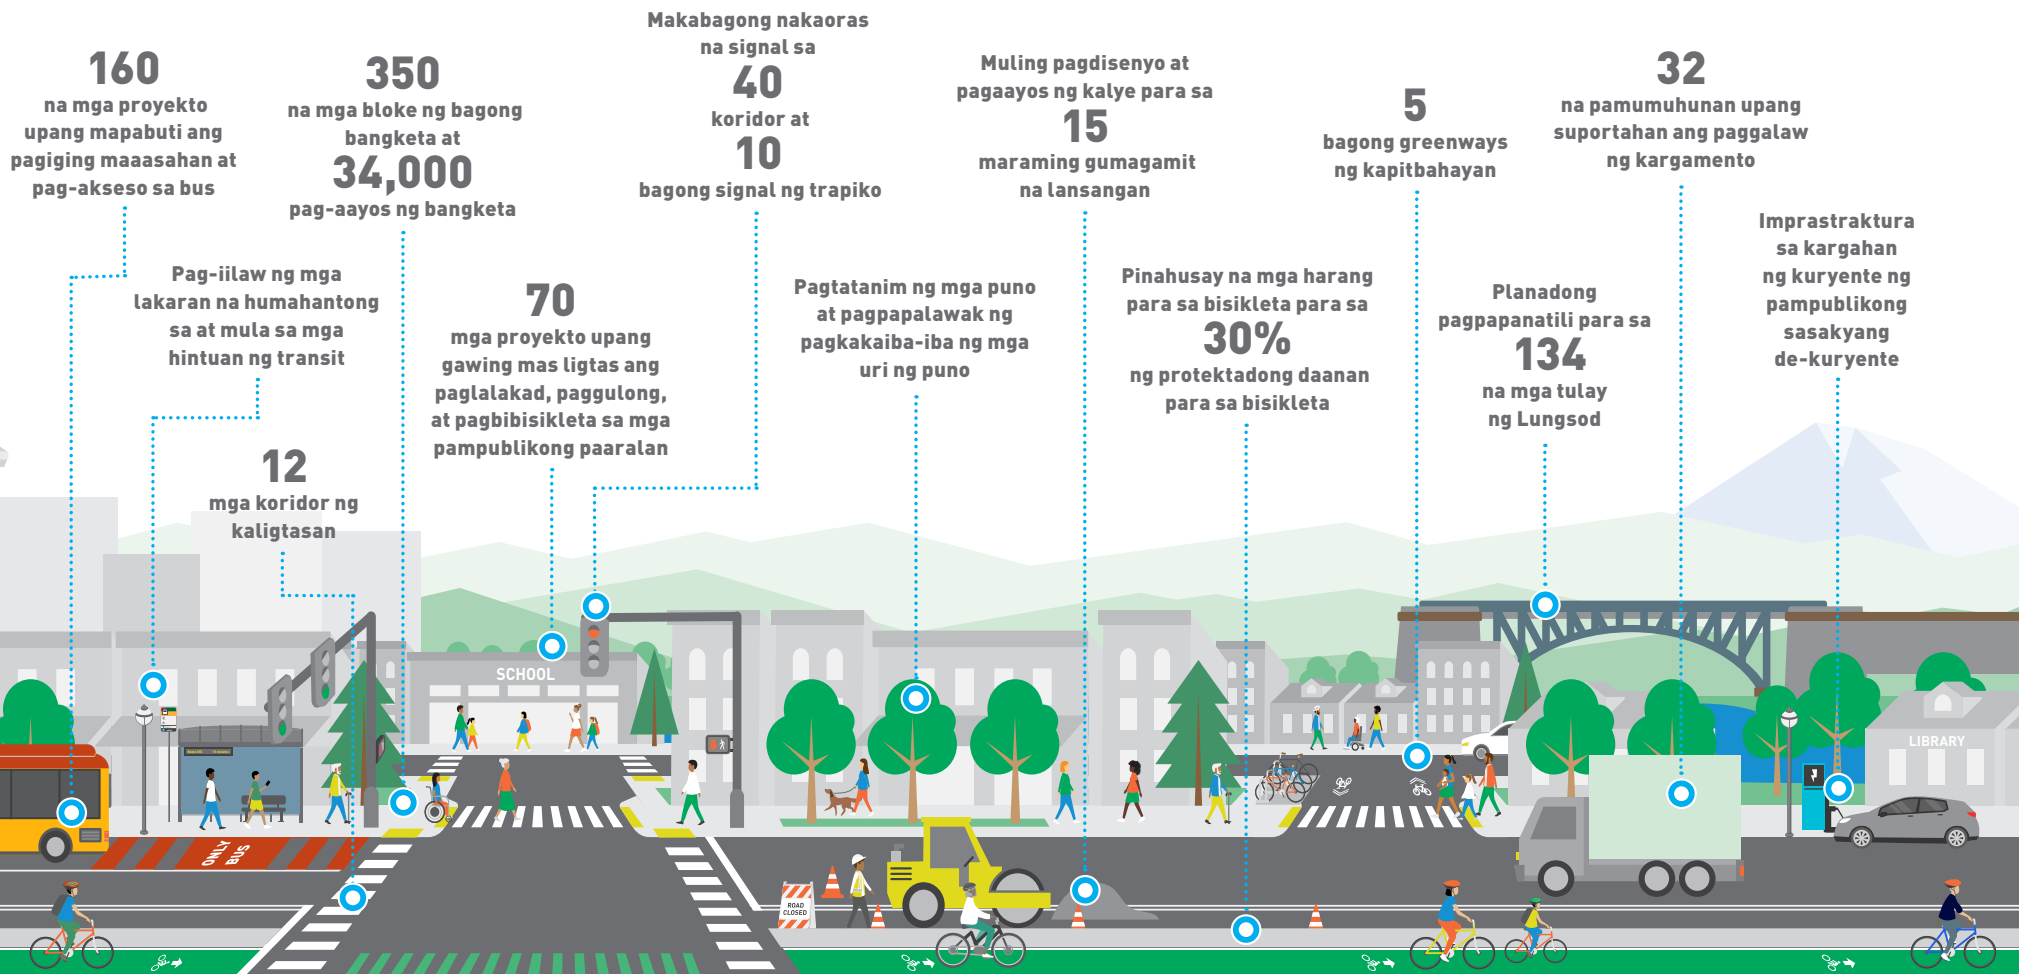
160
na mga proyekto upang mapabuti ang pagiging maaasahan at pag-akseso sa bus

350
na mga bloke ng bagong bangketa at
34,000
pag-aayos ng bangketa

Makabagong nakaoras na signal sa
40
koridor at
10
bagong signal ng trapiko

Muling pagdisenyo at pagaayos ng kalye para sa
15
maraming gumagamit na lansangan

5
bagong greenways ng kapitbahayan

32
na pamumuhunan upang suportahan ang paggalaw ng kargamento

Pag-iilaw ng mga lakaran na humahantong sa at mula sa mga hintuan ng transit

70
mga proyekto upang gawing mas ligtas ang paglalakad, paggulong, at pagbibisikleta sa mga pampublikong paaralan

Pagtatanim ng mga puno at pagpapalawak ng pagkakaiba-iba ng mga uri ng puno

Pinahusay na mga harang para sa bisikleta para sa
30%
ng protektadong daanan para sa bisikleta

Planadong pagpapanatili para sa
134
na mga tulay ng Lungsod

Imprastraktura sa kargahan ng kuryente ng pampublikong sasakyang de-kuryente

12
mga koridor ng kaligtasan

SCHOOL

LIBRARY

ONLY BUS

ROAD CLOSED